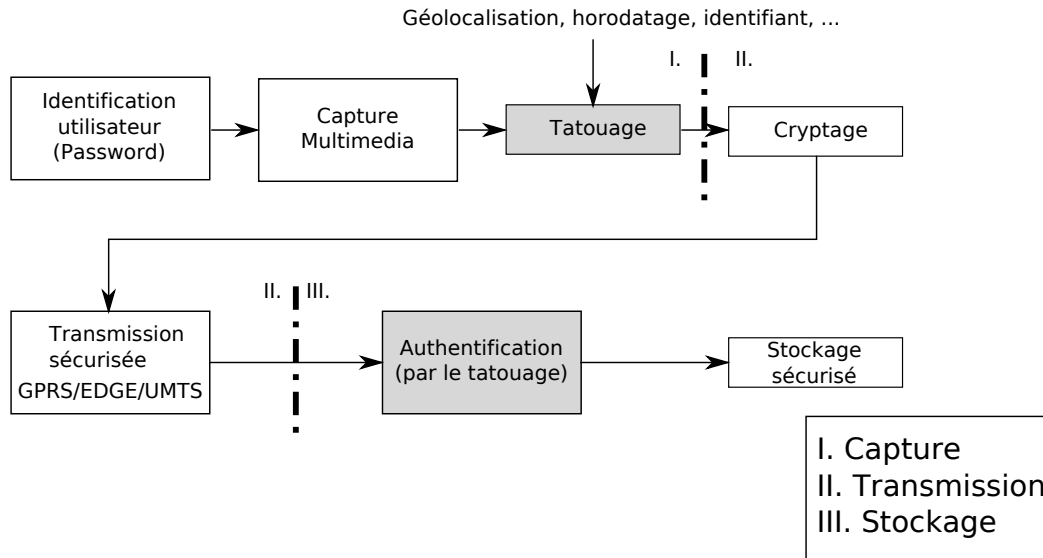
Géolocalisation, horodatage, identifiant, ...

I. II.

Identification utilisateur (Password)

Capture Multimedia

Tatouage

Cryptage

II. III.

Transmission sécurisée GPRS/EDGE/UMTS

Authentification (par le tatouage)

Stockage sécurisé

I. Capture
II. Transmission
III. Stockage